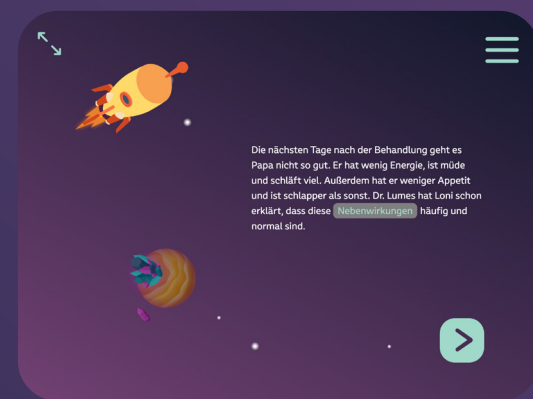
Die nächsten Tage nach der Behandlung geht es Papa nicht so gut. Er hat wenig Energie, ist müde und schläft viel. Außerdem hat er weniger Appetit und ist schlapper als sonst. Dr. Lumes hat Loni schon erklärt, dass diese Nebenwirkungen häufig und normal sind.